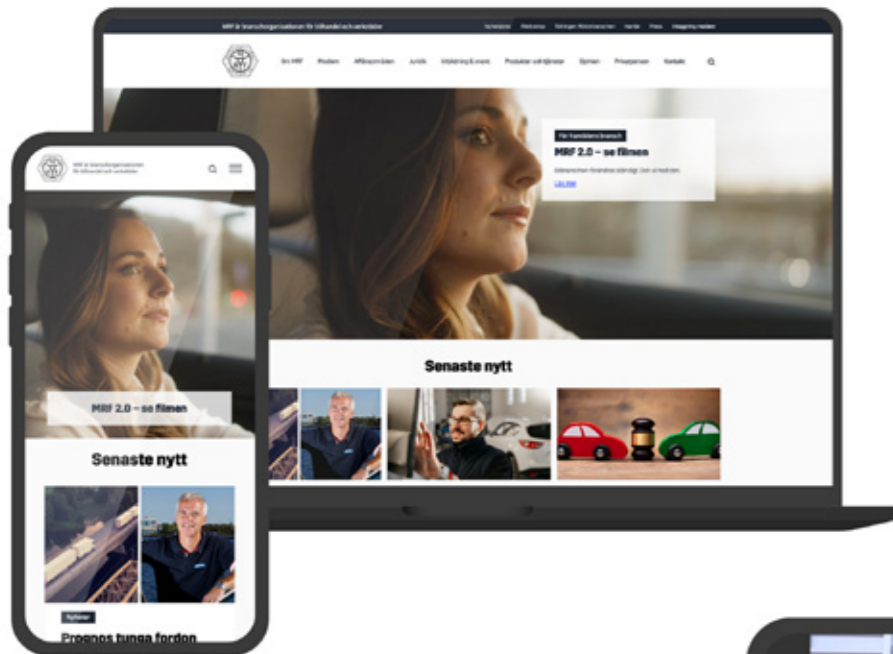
MRF är branschorganisationen för bilhandel och verkstäder

Om MRF Medlem Affärsområden Juridik Utbildning & event Produkter och tjänster Gymnasium Pressrum Kontakt

För framtidens bransch

MRF 2.0 – se filmen

Läs mer

Senaste nytt

MRF är branschorganisationen för bilhandel och verkstäder

MRF 2.0 – se filmen

Senaste nytt

Nyheter

Prognos tunga fordon